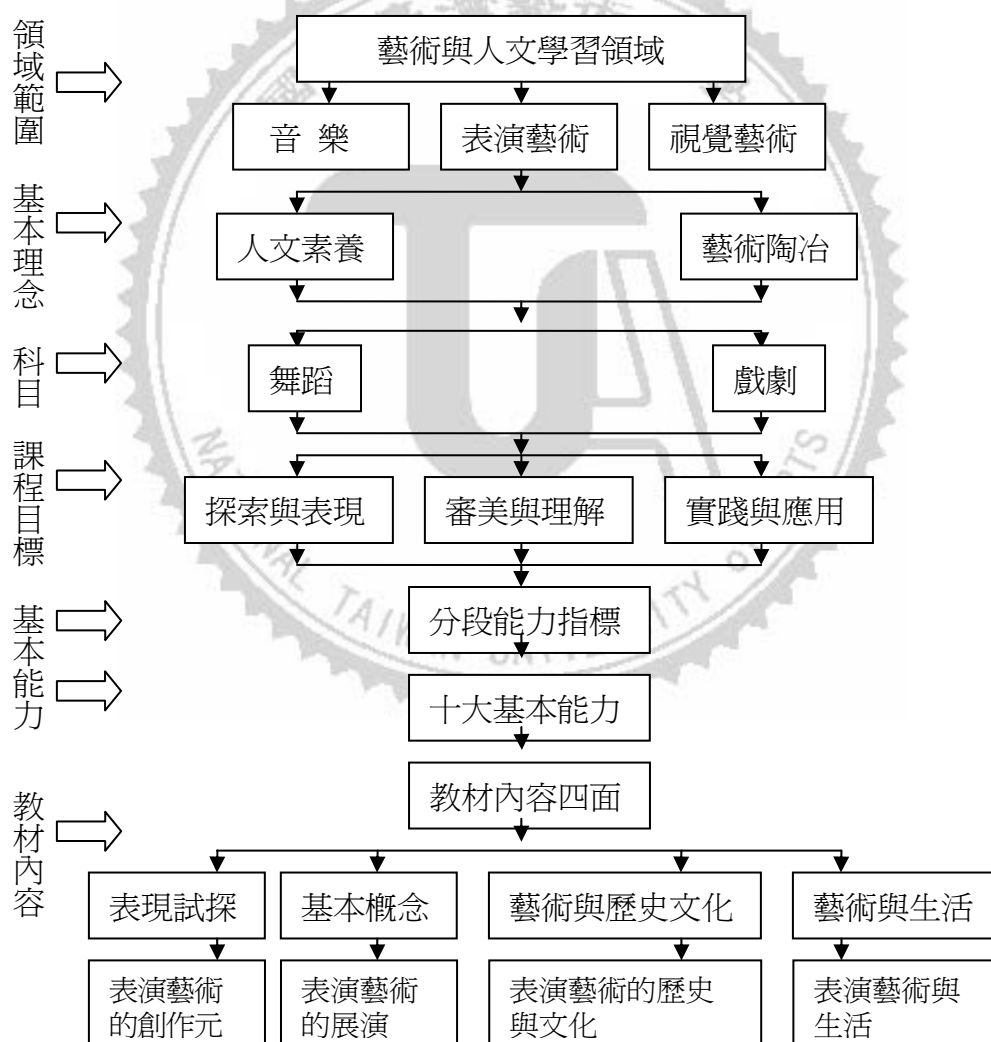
領域範圍

藝術與人文學習領域

音 樂

表演藝術

視覺藝術

基本理念

人文素養

藝術陶冶

科目

舞蹈

戲劇

課程目標

探索與表現

審美與理解

實踐與應用

基本能力

分段能力指標

十大基本能力

教材內容

教材內容四面

表現試探

基本概念

藝術與歷史文化

藝術與生活

表演藝術的創作元

表演藝術的展演

表演藝術的歷史與文化

表演藝術與生活